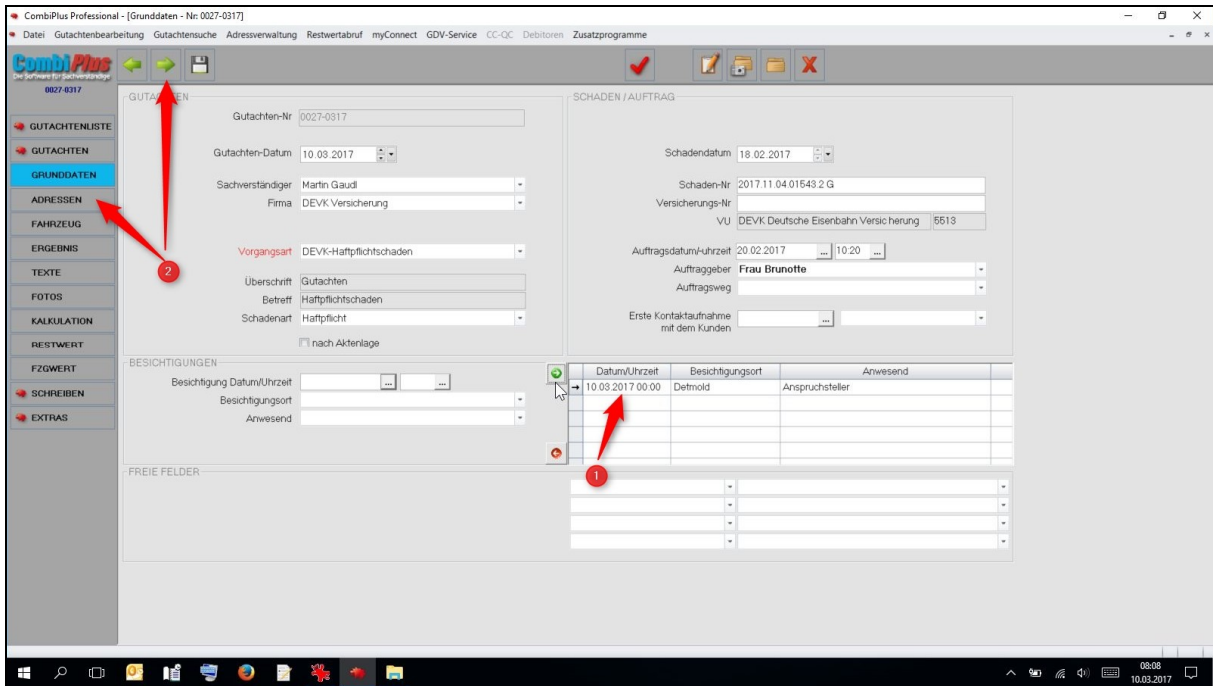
CombiPlus Professional - [Grunddaten - Nr: 0027-0317]

Datei Gutachtenbearbeitung Gutachtensuche Adressverwaltung Restwertabruf myConnect GDV-Service CC-QC Debitoren Zusatzprogramme

CombiPlus
Die Software für Sachverständige
0027-0317

GUTACHTENLISTE
GUTACHTEN
GRUNDDATEN
ADRESSEN
FAHRZEUG
ERGEBNIS
TEXTE
FOTOS
KALKULATION
RESTWERT
FZGWERT
SCHREIBEN
EXTRAS

GUTA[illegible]EN

Gutachten-Nr 0027-0317

Gutachten-Datum 10.03.2017

Sachverständiger Martin Gaudl
Firma DEVK Versicherung

Vorgangsart DEVK-Haftpflichtschaden

Überschrift Gutachten
Betreff Haftpflichtschaden
Schadenart Haftpflicht

nach Aktenlage

SCHADEN / AUFTRAG

Schadendatum 18.02.2017

Schaden-Nr 2017.11.04.01543.2 G
Versicherungs-Nr
VU DEVK Deutsche Eisenbahn Versicherung 5513

Auftragsdatum/-uhrzeit 20.02.2017 ... 10:20 ...
Auftraggeber Frau Brunotte
Auftragsweg

Erste Kontaktaufnahme mit dem Kunden ...

BESICHTIGUNGEN

Besichtigung Datum/Uhrzeit ... ...
Besichtigungsort
Anwesend

| Datum/Uhrzeit | Besichtigungsort | Anwesend |
|---|---|---|
| 10.03.2017 00:00 | Detmold | Anspruchsteller |

FREIE FELDER

1
2

08:08
10.03.2017